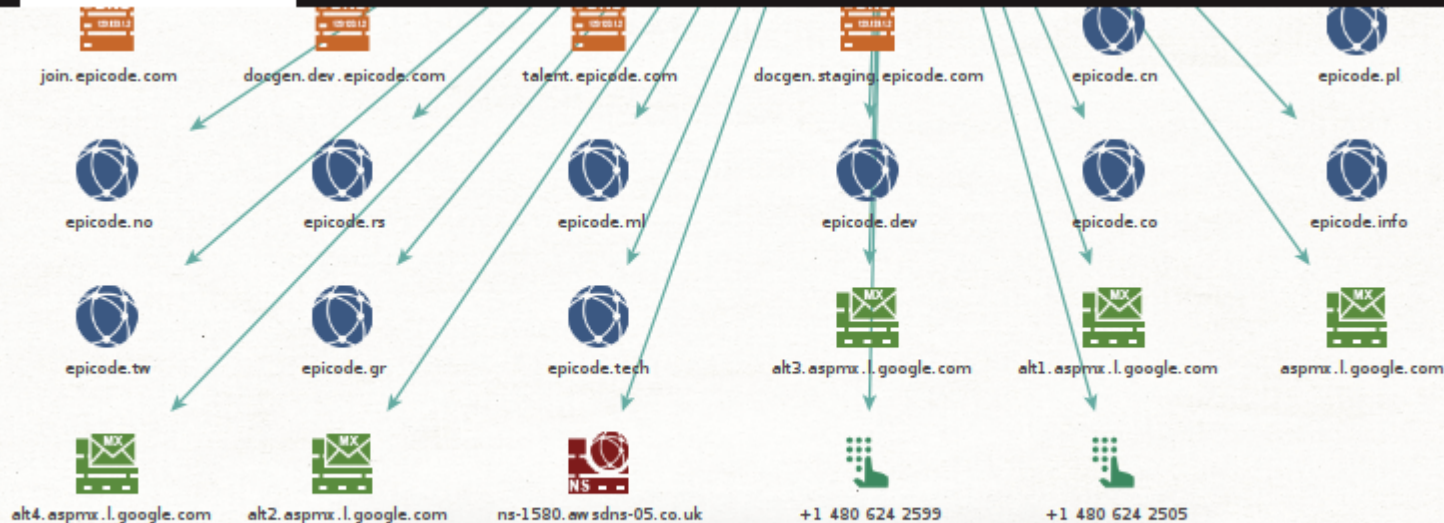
join.epicode.com
docgen.dev.epicode.com
talent.epicode.com
docgen.staging.epicode.com
epicode.cn
epicode.pl

epicode.no
epicode.rs
epicode.ml
epicode.dev
epicode.co
epicode.info

epicode.tw
epicode.gr
epicode.tech
MX
alt3.aspmx.l.google.com
MX
alt1.aspmx.l.google.com
MX
aspmx.l.google.com

MX
alt4.aspmx.l.google.com
MX
alt2.aspmx.l.google.com
NS
ns-1580.awsdns-05.co.uk
+1 480 624 2599
+1 480 624 2505